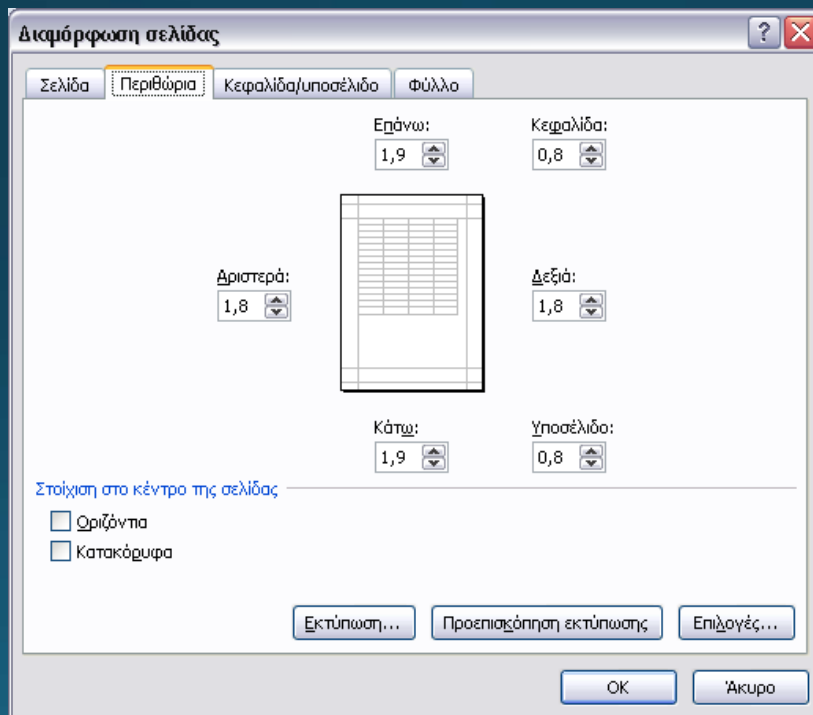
Διαμόρφωση σελίδας

?

Σελίδα | Περιθώρια | Κεφαλίδα/υποσέλιδο | Φύλλο

Επάνω:
1,9

Κεφαλίδα:
0,8

Αριστερά:
1,8

Δεξιά:
1,8

Κάτω:
1,9

Υποσέλιδο:
0,8

Στοίχιση στο κέντρο της σελίδας

Οριζόντια

Κατακόρυφα

Εκτύπωση...

Προεπισκόπηση εκτύπωσης

Επιλογές...

OK

Άκυρο